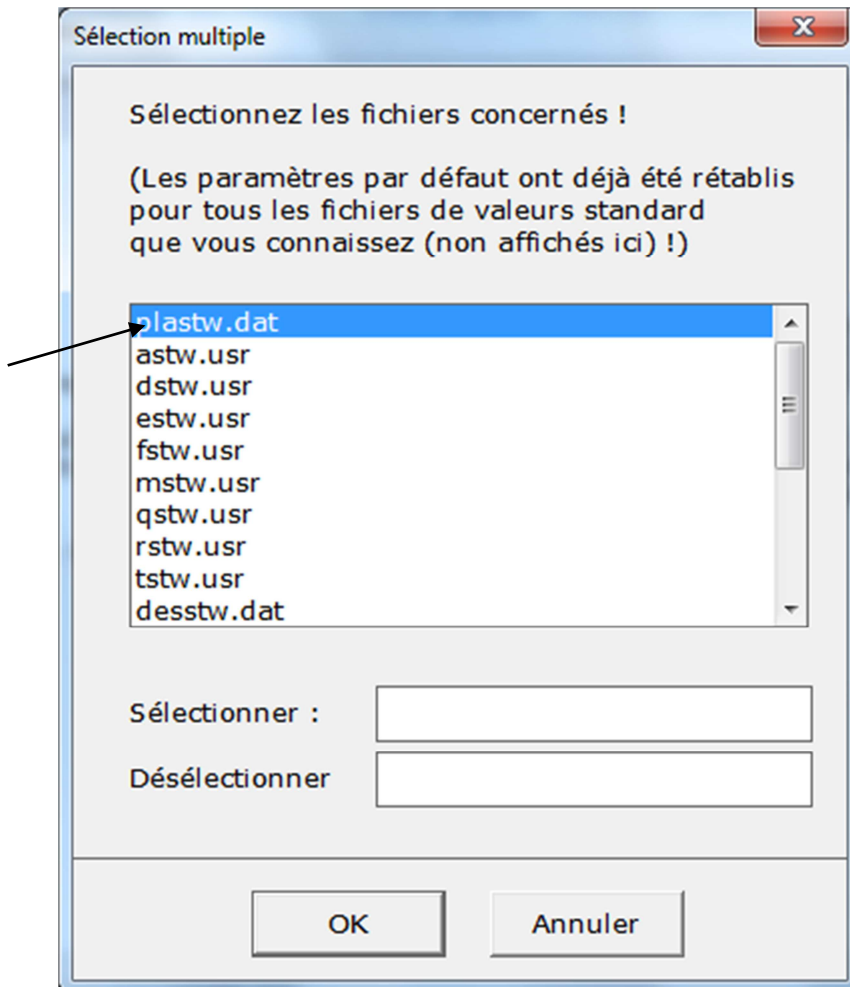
Sélection multiple

X

Sélectionnez les fichiers concernés !

(Les paramètres par défaut ont déjà été rétablis pour tous les fichiers de valeurs standard que vous connaissez (non affichés ici) !)

plastw.dat
astw.usr
dstw.usr
estw.usr
fstw.usr
mstw.usr
qstw.usr
rstw.usr
tstw.usr
desstw.dat

Sélectionner :

Désélectionner

OK

Annuler